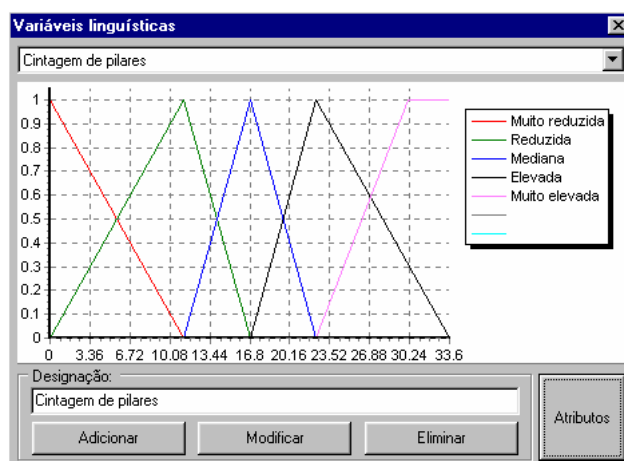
Variáveis linguísticas

Cintagem de pilares

1
0.9
0.8
0.7
0.6
0.5
0.4
0.3
0.2
0.1
0

0 3.36 6.72 10.08 13.44 16.8 20.16 23.52 26.88 30.24 33.6

Muito reduzida
Reduzida
Mediana
Elevada
Muito elevada

Designação:
Cintagem de pilares

Adicionar
Modificar
Eliminar
Atributos